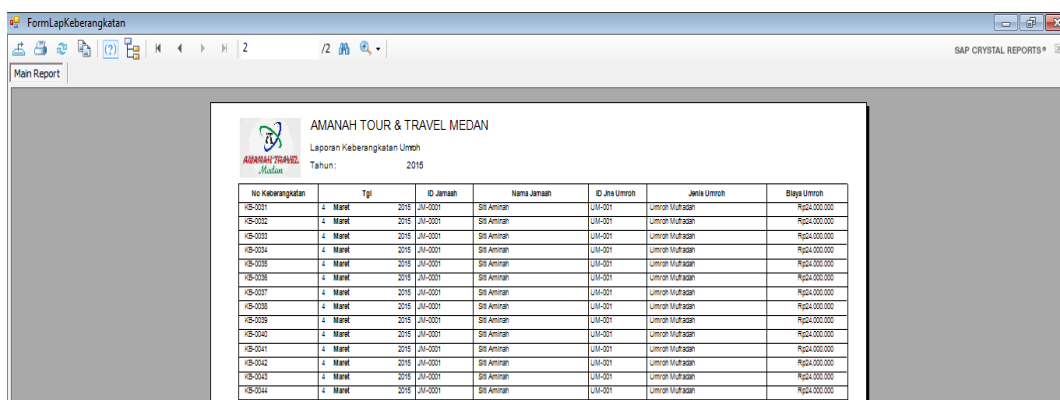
FormLapKeberangkatan

2 /2

SAP CRYSTAL REPORTS®

Main Report

AMANAH TOUR & TRAVEL MEDAN

Laporan Keberangkatan Umroh

Tahun : 2015

AMANAH TRAVEL Medan

| No Keberangkatan | Tgl | ID Jamaah | Nama Jamaah | ID Jns Umroh | Jenis Umroh | Biaya Umroh |
|---|---|---|---|---|---|---|
| KB-0031 | 4 Maret 2015 | JM-0001 | Siti Aminah | UM-001 | Umroh Mufradah | Rp24.000.000 |
| KB-0032 | 4 Maret 2015 | JM-0001 | Siti Aminah | UM-001 | Umroh Mufradah | Rp24.000.000 |
| KB-0033 | 4 Maret 2015 | JM-0001 | Siti Aminah | UM-001 | Umroh Mufradah | Rp24.000.000 |
| KB-0034 | 4 Maret 2015 | JM-0001 | Siti Aminah | UM-001 | Umroh Mufradah | Rp24.000.000 |
| KB-0035 | 4 Maret 2015 | JM-0001 | Siti Aminah | UM-001 | Umroh Mufradah | Rp24.000.000 |
| KB-0036 | 4 Maret 2015 | JM-0001 | Siti Aminah | UM-001 | Umroh Mufradah | Rp24.000.000 |
| KB-0037 | 4 Maret 2015 | JM-0001 | Siti Aminah | UM-001 | Umroh Mufradah | Rp24.000.000 |
| KB-0038 | 4 Maret 2015 | JM-0001 | Siti Aminah | UM-001 | Umroh Mufradah | Rp24.000.000 |
| KB-0039 | 4 Maret 2015 | JM-0001 | Siti Aminah | UM-001 | Umroh Mufradah | Rp24.000.000 |
| KB-0040 | 4 Maret 2015 | JM-0001 | Siti Aminah | UM-001 | Umroh Mufradah | Rp24.000.000 |
| KB-0041 | 4 Maret 2015 | JM-0001 | Siti Aminah | UM-001 | Umroh Mufradah | Rp24.000.000 |
| KB-0042 | 4 Maret 2015 | JM-0001 | Siti Aminah | UM-001 | Umroh Mufradah | Rp24.000.000 |
| KB-0043 | 4 Maret 2015 | JM-0001 | Siti Aminah | UM-001 | Umroh Mufradah | Rp24.000.000 |
| KB-0044 | 4 Maret 2015 | JM-0001 | Siti Aminah | UM-001 | Umroh Mufradah | Rp24.000.000 |